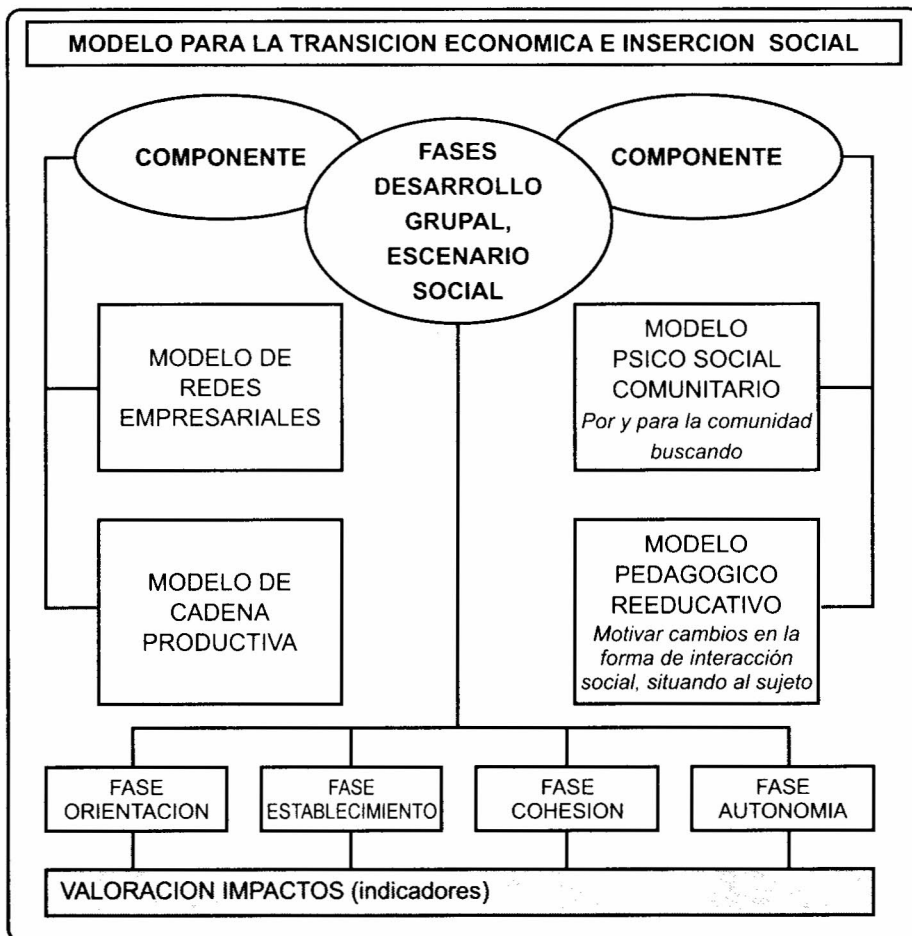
MODELO PARA LA TRANSICION ECONOMICA E INSERCION SOCIAL

COMPONENTE

FASES DESARROLLO GRUPAL, ESCENARIO SOCIAL

COMPONENTE

MODELO DE REDES EMPRESARIALES

MODELO PSICO SOCIAL COMUNITARIO
Por y para la comunidad buscando

MODELO DE CADENA PRODUCTIVA

MODELO PEDAGOGICO REEDUCATIVO
Motivar cambios en la forma de interacción social, situando al sujeto

FASE ORIENTACION

FASE ESTABLECIMIENTO

FASE COHESION

FASE AUTONOMIA

VALORACION IMPACTOS (indicadores)